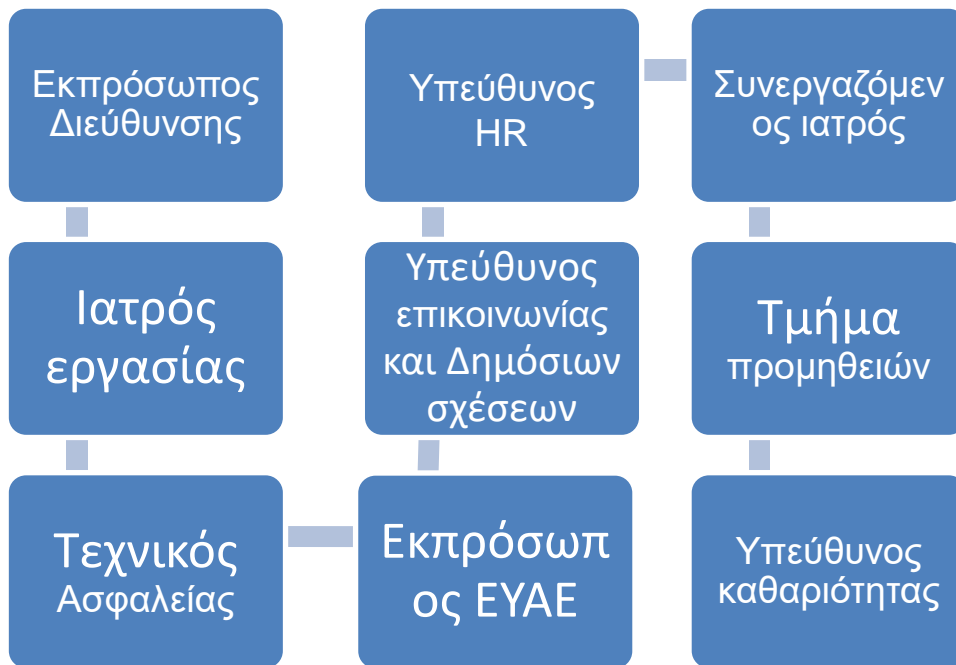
Εκπρόσωπος Διεύθυνσης

Ιατρός εργασίας

Τεχνικός Ασφαλείας

Εκπρόσωπ ος ΕΥΑΕ

Υπεύθυνος επικοινωνίας και Δημόσιων σχέσεων

Υπεύθυνος HR

Συνεργαζόμεν ος ιατρός

Τμήμα προμηθειών

Υπεύθυνος καθαριότητας